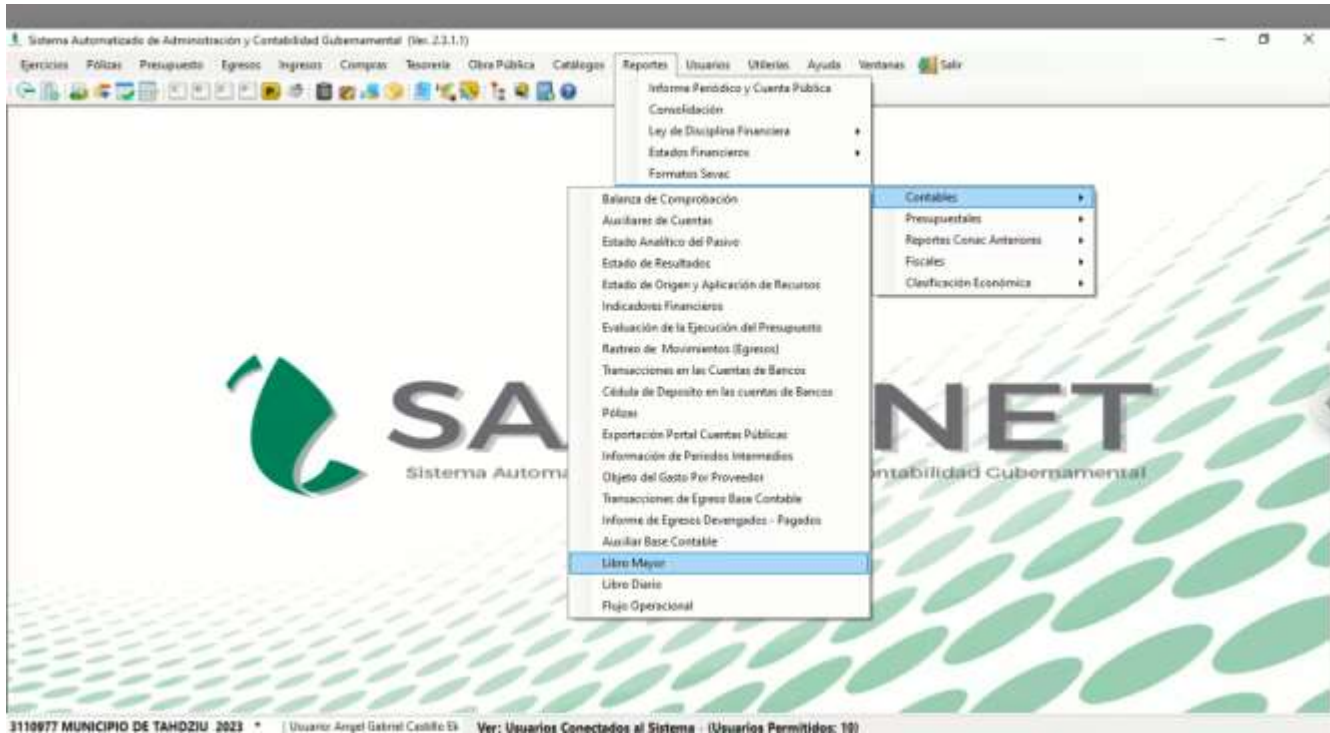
Sistema Automatizado de Administración y Contabilidad Gubernamental (Ver. 2.3.1.1)

Ejercicios Pólizas Presupuesto Egresos Ingresos Compras Tesorería Obra Pública Catálogos Reportes Usuarios Utilerías Ayuda Ventanas Salir

Informe Periódico y Cuenta Pública
Consolidación
Ley de Disciplina Financiera
Estados Financieros
Formatos Sevac

Contables
Presupuestales
Reportes Conac Anteriores
Fiscales
Clasificación Económica

Balanza de Comprobación
Auxiliares de Cuentas
Estado Analítico del Pasivo
Estado de Resultados
Estado de Origen y Aplicación de Recursos
Indicadores Financieros
Evaluación de la Ejecución del Presupuesto
Rastreo de Movimientos (Egresos)
Transacciones en las Cuentas de Bancos
Cédula de Deposito en las cuentas de Bancos
Pólizas
Exportación Portal Cuentas Públicas
Información de Periodos Intermedios
Objeto del Gasto Por Proveedor
Transacciones de Egreso Base Contable
Informe de Egresos Devengados - Pagados
Auxiliar Base Contable
Libro Mayor
Libro Diario
Flujo Operacional

SA NET
Sistema Automa ntabilidad Gubernamental

3110977 MUNICIPIO DE TAHDZIU 2023 * | Usuario: Angel Gabriel Castillo Ek Ver: Usuarios Conectados al Sistema (Usuarios Permitidos: 10)